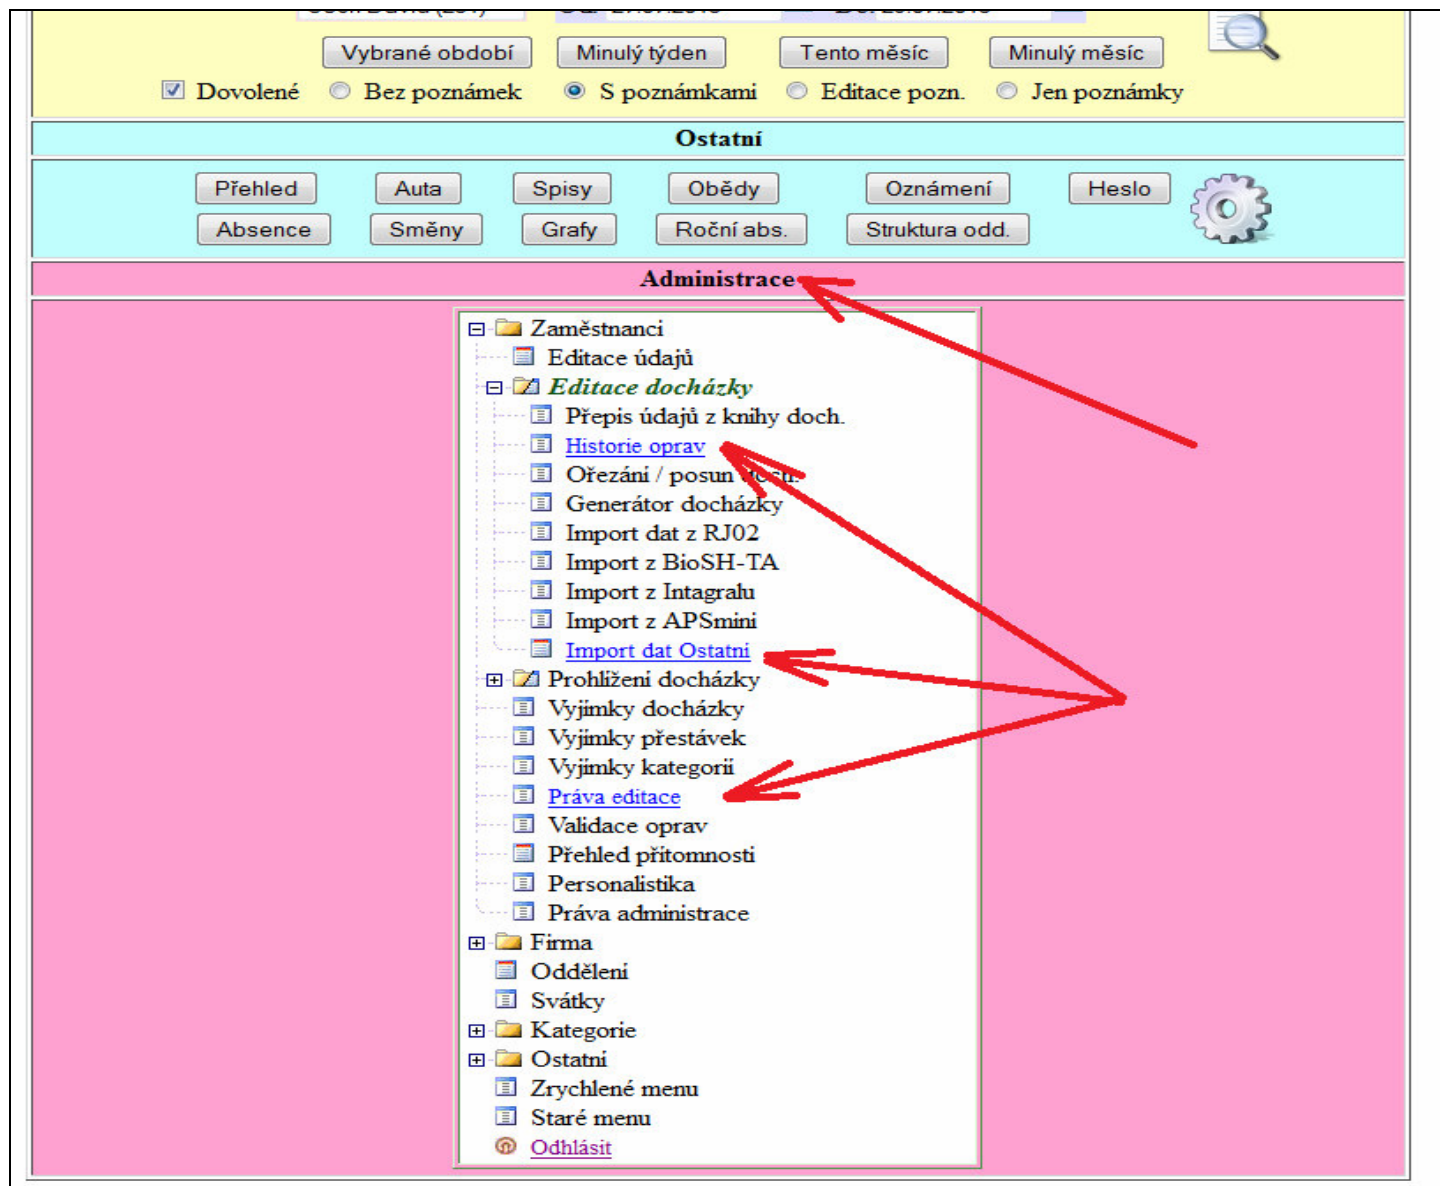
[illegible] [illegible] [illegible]

Vybrané období Minulý týden Tento měsíc Minulý měsíc

Dovolené Bez poznámek S poznámkami Editace pozn. Jen poznámky

Ostatní

Přehled Auta Spisy Obědy Oznámení Heslo
Absence Směny Grafy Roční abs. Struktura odd.

Administrace

Zaměstnanci
Editace údajů
Editace docházky
Přepis údajů z knihy doch.
Historie oprav
Ořezání / posun doch.
Generátor docházky
Import dat z RJ02
Import z BioSH-TA
Import z Intagralu
Import z APSmini
Import dat Ostatni
Prohlížení docházky
Vyjimky docházky
Vyjimky přestávek
Vyjimky kategorií
Práva editace
Validace oprav
Přehled přítomnosti
Personalistika
Práva administrace
Firma
Oddělení
Svátky
Kategorie
Ostatní
Zrychlené menu
Staré menu
Odhlásit